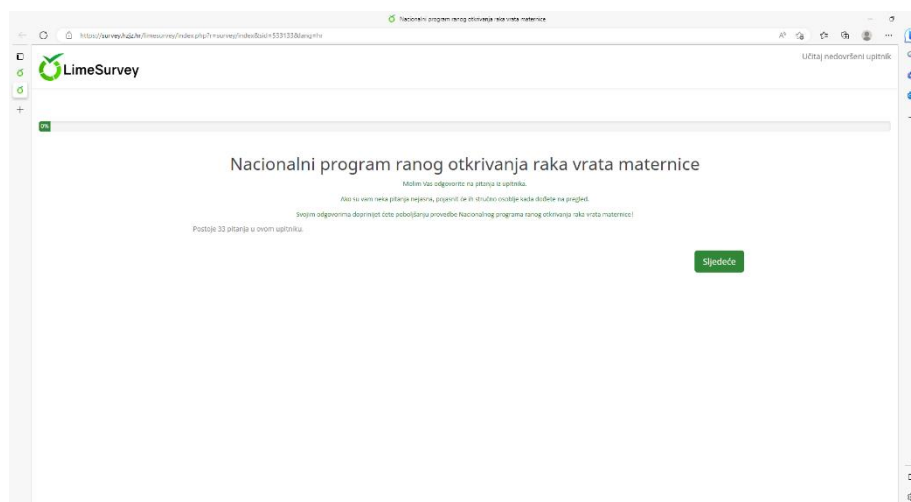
Nacionalni program ranog otkrivanja raka vrata maternice

https://survey.hzjz.hr/limesurvey/index.php/?r=survey/index&sid=533133&lang=hr

LimeSurvey

Učitaj nedovršeni upitnik

0%

Nacionalni program ranog otkrivanja raka vrata maternice

Molim Vas odgovorite na pitanja iz upitnika.

Ako su vam neka pitanja nejasna, pojasnit će ih stručno osoblje kada dođete na pregled.

Svojim odgovorima doprinijet ćete poboljšanju provedbe Nacionalnog programa ranog otkrivanja raka vrata maternice!

Postoje 33 pitanja u ovom upitniku.

Sljedeće